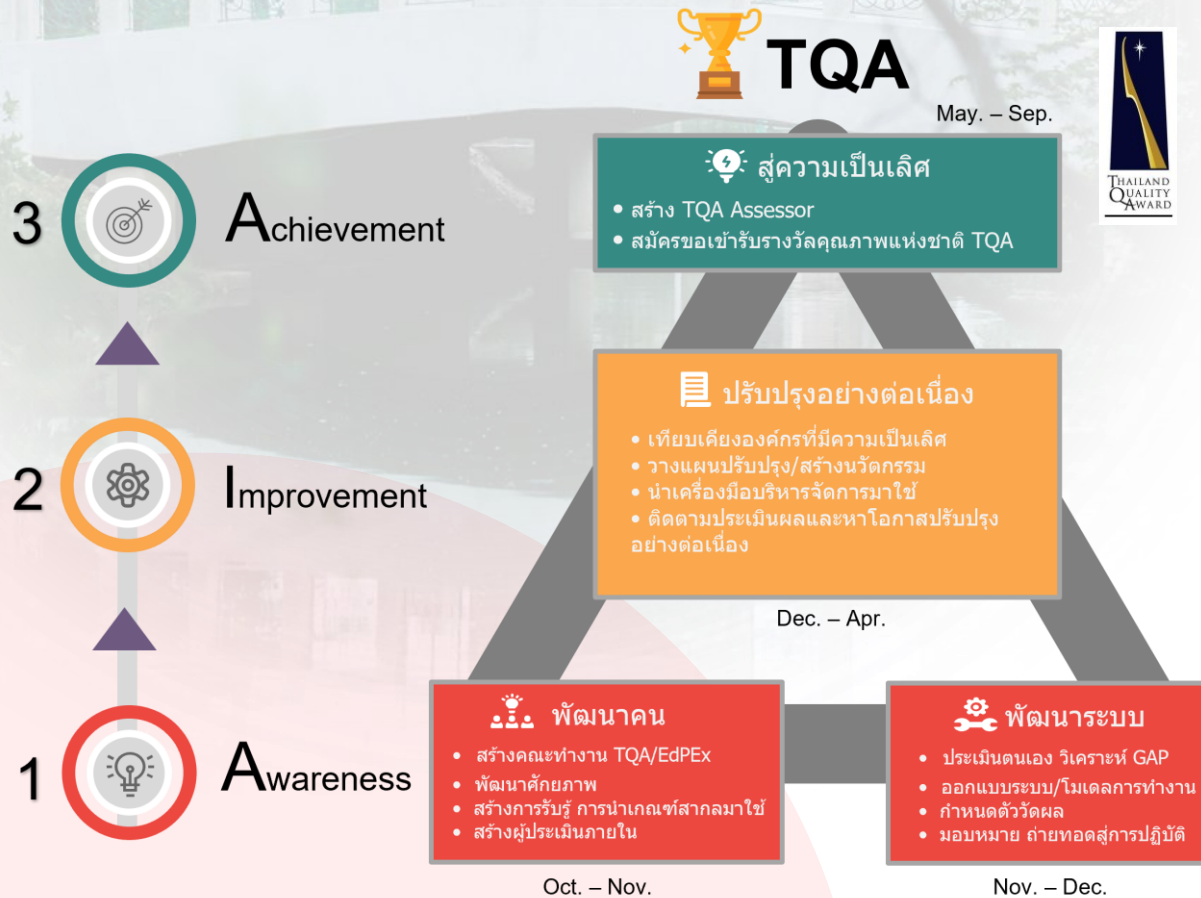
TQA

May. – Sep.

THAILAND QUALITY AWARD

3 Achievement

2 Improvement

1 Awareness

สู่ความเป็นเลิศ
• สร้าง TQA Assessor
• สมัครขอเข้ารับรางวัลคุณภาพแห่งชาติ TQA

ปรับปรุงอย่างต่อเนื่อง
• เทียบเคียงองค์กรที่มีความเป็นเลิศ
• วางแผนปรับปรุง/สร้างนวัตกรรม
• นำเครื่องมือบริหารจัดการมาใช้
• ติดตามประเมินผลและหาโอกาสปรับปรุงอย่างต่อเนื่อง

Dec. – Apr.

พัฒนาคน
• สร้างคณะทำงาน TQA/EdPEx
• พัฒนาศักยภาพ
• สร้างการรับรู้ การนำเกณฑ์สากลมาใช้
• สร้างผู้ประเมินภายใน

Oct. – Nov.

พัฒนาระบบ
• ประเมินตนเอง วิเคราะห์ GAP
• ออกแบบระบบ/โมเดลการทำงาน
• กำหนดตัววัดผล
• มอบหมาย ถ่ายทอดสู่การปฏิบัติ

Nov. – Dec.